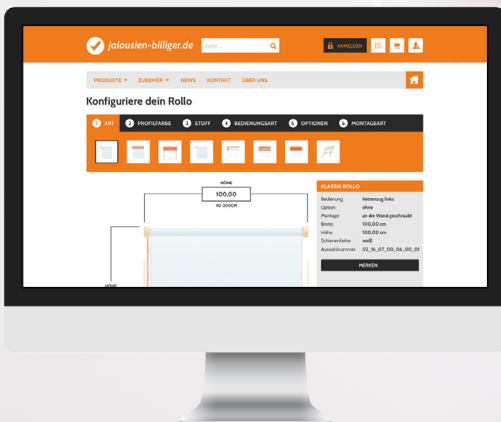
jalousien-billiger.de

Suche ...

ANMELDEN

PRODUKTE ▾ ZUBEHÖR ▾ NEWS KONTAKT ÜBER UNS

Konfiguriere dein Rollo

1 ART 2 PROFILFARBE 3 STOFF 4 BEDIENUNGSART 5 OPTIONEN 6 MONTAGEART

HÖHE
100,00
40-200CM

HÖHE

KLASSIK ROLLO

| | |
|---|---|
| Bedienung: | Kettenzug links |
| Option: | ohne |
| Montage: | an die Wand geschraubt |
| Breite: | 100,00 cm |
| Höhe: | 100,00 cm |
| Schienenfarbe: | weiß |
| Auswahlnummer: | 02_16_07_00_06_00_01 |

MERKEN